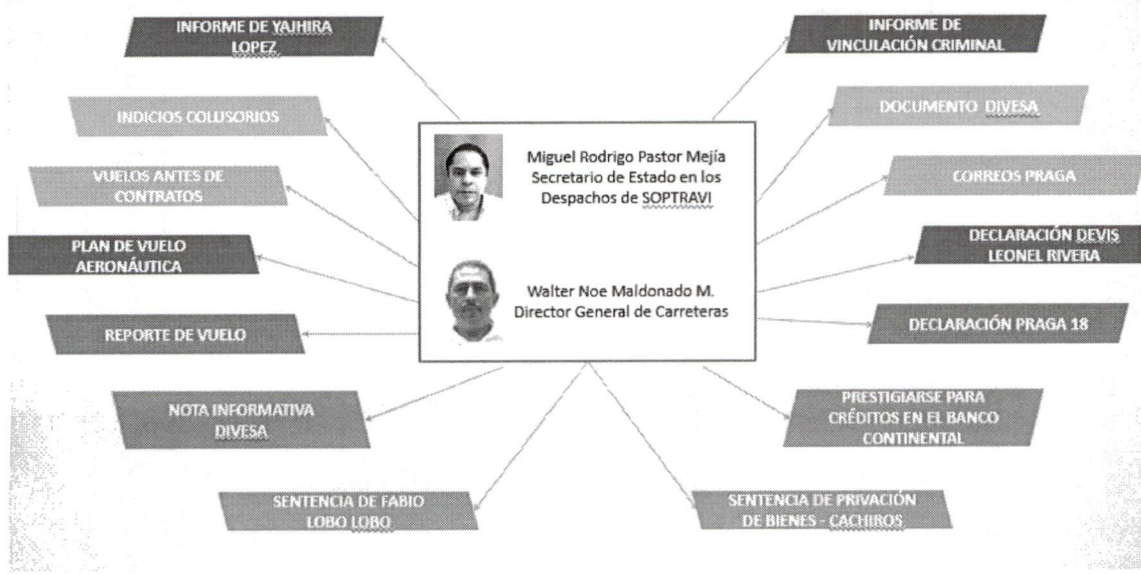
INFORME DE YAJHIRA LOPEZ

INFORME DE VINCULACIÓN CRIMINAL

INDICIOS COLUSORIOS

DOCUMENTO DIVESA

Miguel Rodrigo Pastor Mejía
Secretario de Estado en los Despachos de SOPTRAVI

VUELOS ANTES DE CONTRATOS

CORREOS PRAGA

PLAN DE VUELO AERONÁUTICA

DECLARACIÓN DEVIS LEONEL RIVERA

Walter Noe Maldonado M.
Director General de Carreteras

REPORTE DE VUELO

DECLARACIÓN PRAGA 18

NOTA INFORMATIVA DIVESA

PRESTIGIARSE PARA CRÉDITOS EN EL BANCO CONTINENTAL

SENTENCIA DE FABIO LOBO LOBO

SENTENCIA DE PRIVACIÓN DE BIENES - CACHIROS